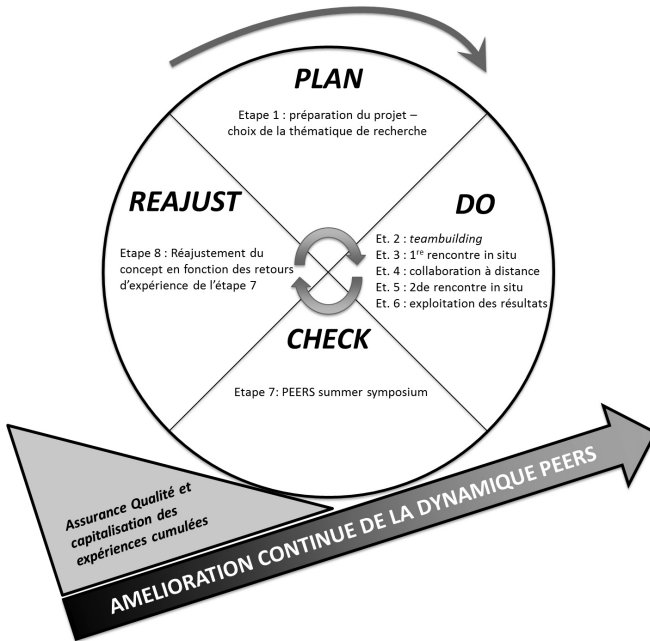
PLAN

Etape 1 : préparation du projet – choix de la thématique de recherche

REAJUST

Etape 8 : Réajustement du concept en fonction des retours d'expérience de l'étape 7

DO

Et. 2 : *teambuilding*
Et. 3 : 1$^{re}$ rencontre in situ
Et. 4 : collaboration à distance
Et. 5 : 2de rencontre in situ
Et. 6 : exploitation des résultats

CHECK

Etape 7: PEERS summer symposium

Assurance Qualité et capitalisation des expériences cumulées

AMELIORATION CONTINUE DE LA DYNAMIQUE PEERS